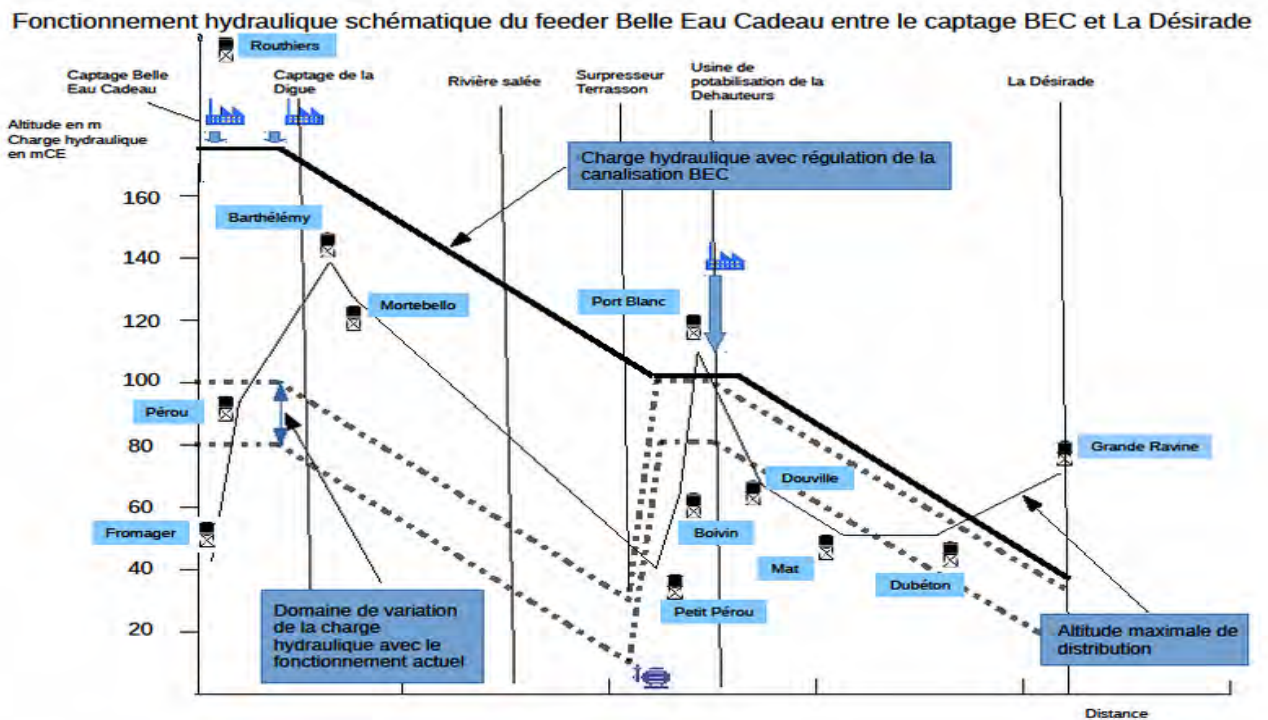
Fonctionnement hydraulique schématique du feeder Belle Eau Cadeau entre le captage BEC et La Désirade

Routhiers

Captage Belle Eau Cadeau

Captage de la Digue

Rivière salée

Surpresseur Terrasson

Usine de potabilisation de la Dehauteurs

La Désirade

Altitude en m
Charge hydraulique en mCE

Charge hydraulique avec régulation de la canalisation BEC

160
140
120
100
80
60
40
20

Barthélémy

Mortebello

Port Blanc

Pérou

Grande Ravine

Douville

Boivin

Fromager

Mat

Dubéton

Petit Pérou

Domaine de variation de la charge hydraulique avec le fonctionnement actuel

Altitude maximale de distribution

Distance